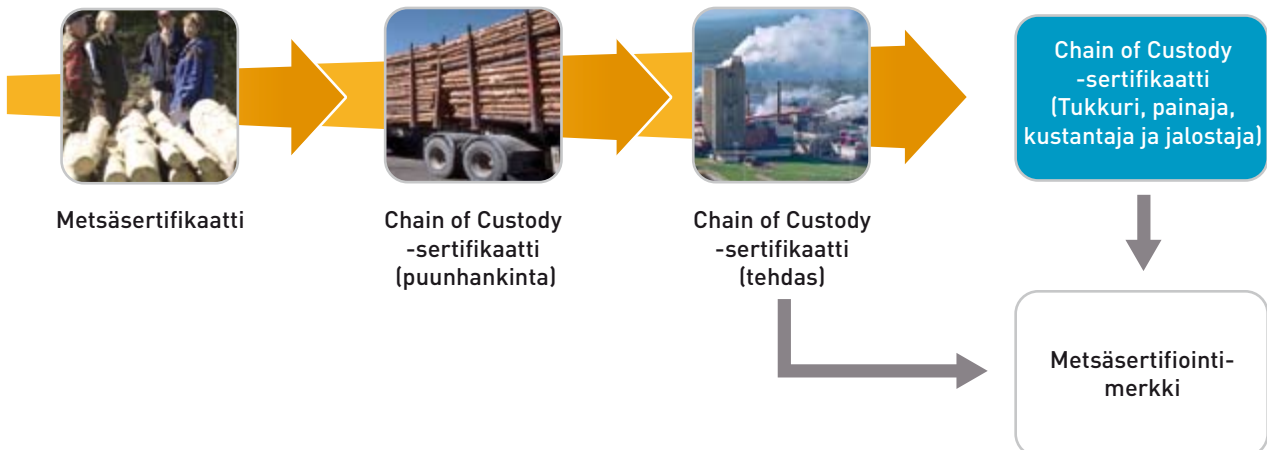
Metsäsertifikaatti

Chain of Custody -sertifikaatti (puunhankinta)

Chain of Custody -sertifikaatti (tehdas)

Chain of Custody -sertifikaatti (Tukkuri, painaja, kustantaja ja jalostaja)

Metsäsertifiointi-merkki